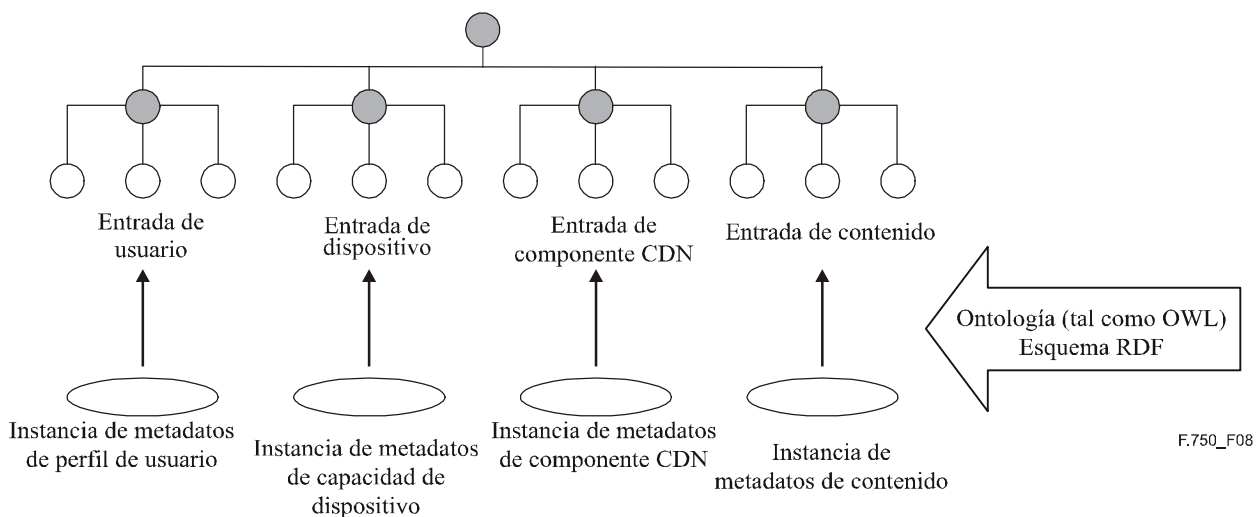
Entrada de usuario

Entrada de dispositivo

Entrada de componente CDN

Entrada de contenido

Ontología (tal como OWL) Esquema RDF

Instancia de metadatos de perfil de usuario

Instancia de metadatos de capacidad de dispositivo

Instancia de metadatos de componente CDN

Instancia de metadatos de contenido

F.750_F08